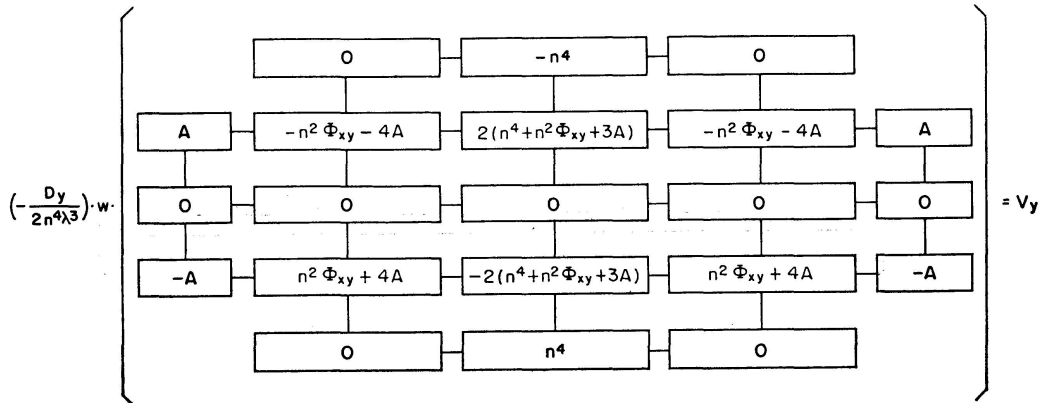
$\left(-\frac{D_y}{2n^4\lambda^3}\right)\cdot w\cdot$

| | | | | |
|---|---|---|---|---|
| | 0 | $-n^4$ | 0 | |
| A | $-n^2\Phi_{xy}-4A$ | $2(n^4+n^2\Phi_{xy}+3A)$ | $-n^2\Phi_{xy}-4A$ | A |
| 0 | 0 | 0 | 0 | 0 |
| $-A$ | $n^2\Phi_{xy}+4A$ | $-2(n^4+n^2\Phi_{xy}+3A)$ | $n^2\Phi_{xy}+4A$ | $-A$ |
| | 0 | $n^4$ | 0 | |

$= V_y$